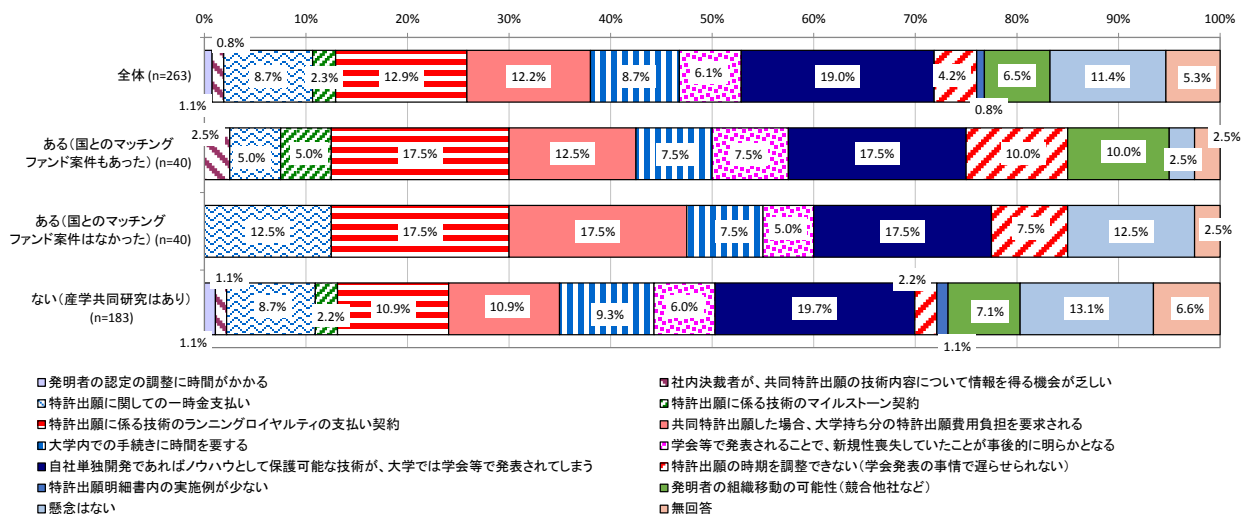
0% 10% 20% 30% 40% 50% 60% 70% 80% 90% 100%

全体 (n=263)
0.8%
8.7%
2.3%
12.9%
12.2%
8.7%
6.1%
19.0%
4.2%
6.5%
11.4%
5.3%
1.1%
0.8%

ある（国とのマッチングファンド案件もあった）(n=40)
2.5%
5.0%
5.0%
17.5%
12.5%
7.5%
7.5%
17.5%
10.0%
10.0%
2.5%
2.5%

ある（国とのマッチングファンド案件はなかった）(n=40)
12.5%
17.5%
17.5%
7.5%
5.0%
17.5%
7.5%
12.5%
2.5%

ない（産学共同研究はあり）(n=183)
1.1%
8.7%
2.2%
10.9%
10.9%
9.3%
6.0%
19.7%
2.2%
7.1%
13.1%
6.6%
1.1%
1.1%

発明者の認定の調整に時間がかかる
社内決裁者が、共同特許出願の技術内容について情報を得る機会が乏しい
特許出願に関しての一時金支払い
特許出願に係る技術のマイルストーン契約
特許出願に係る技術のランニングロイヤリティの支払い契約
共同特許出願した場合、大学持ち分の特許出願費用負担を要求される
大学内での手続きに時間を要する
学会等で発表されることで、新規性喪失していたことが事後的に明らかとなる
自社単独開発であればノウハウとして保護可能な技術が、大学では学会等で発表されてしまう
特許出願の時期を調整できない（学会発表の事情で遅らせられない）
特許出願明細書内の実施例が少ない
発明者の組織移動の可能性（競合他社など）
懸念はない
無回答